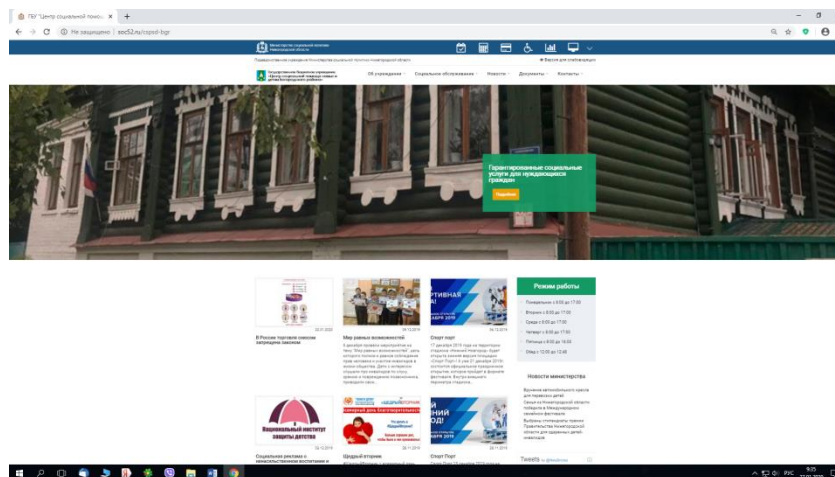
ГБУ "Центр социальной помо... ×

Не защищено | soc52.ru/cspsd-bgr

Министерство социальной политики Нижегородской области

Подведомственное учреждение Министерства социальной политики Нижегородской области

Версия для слабовидящих

Государственное бюджетное учреждение «Центр социальной помощи семье и детям Богородского района»

Об учреждении Социальное обслуживание Новости Документы Контакты

Гарантированные социальные услуги для нуждающихся граждан

Подробнее

В России торговля снюсом запрещена законом

Мир равных возможностей

Старт Норт

Режим работы

Понедельник с 8:00 до 17:00
Вторник с 8:00 до 17:00
Среда с 8:00 до 17:00
Четверг с 8:00 до 17:00
Пятница с 8:00 до 16:00
Обед с 12:00 до 12:48

Новости министерства

Национальный институт защиты детства

Социальная реклама о ненасильственном воспитании и

Щедрый вторник

Старт Норт

Tweets

РУС 9:05